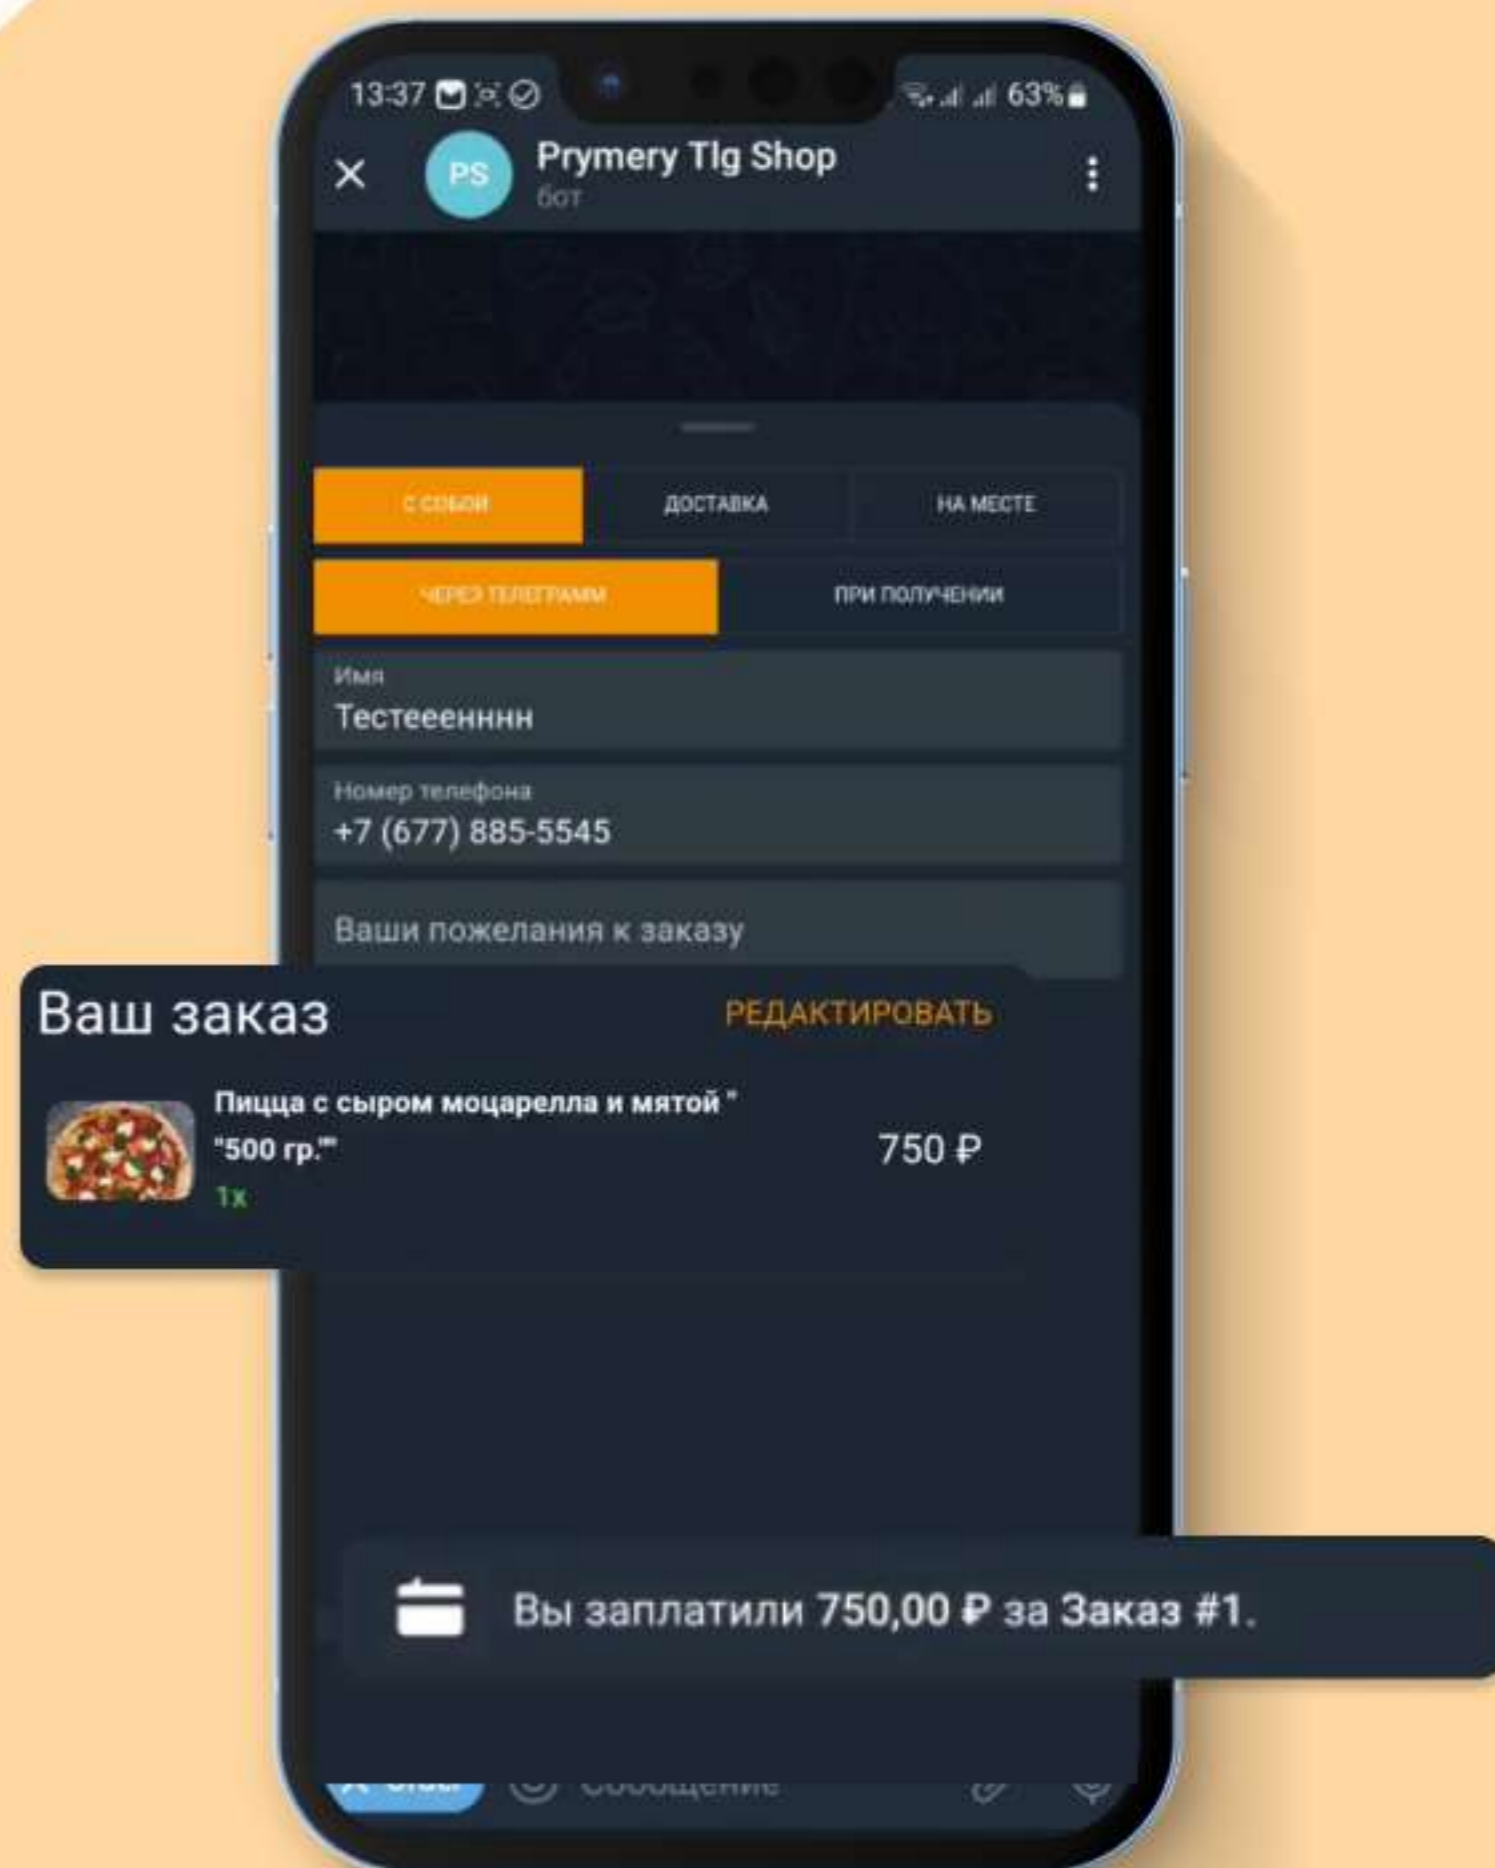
13:37 63%

PS

Prymery Tlg Shop
бот

С СОБОЙ

ДОСТАВКА

НА МЕСТЕ

ЧЕРЕЗ ТЕЛЕГРАММ

ПРИ ПОЛУЧЕНИИ

Имя
Тестееенннн

Номер телефона
+7 (677) 885-5545

Ваши пожелания к заказу

Ваш заказ

РЕДАКТИРОВАТЬ

Пицца с сыром моцарелла и мятой " "500 гр.""
1x

750 ₽

Вы заплатили 750,00 ₽ за Заказ #1.

Сообщение